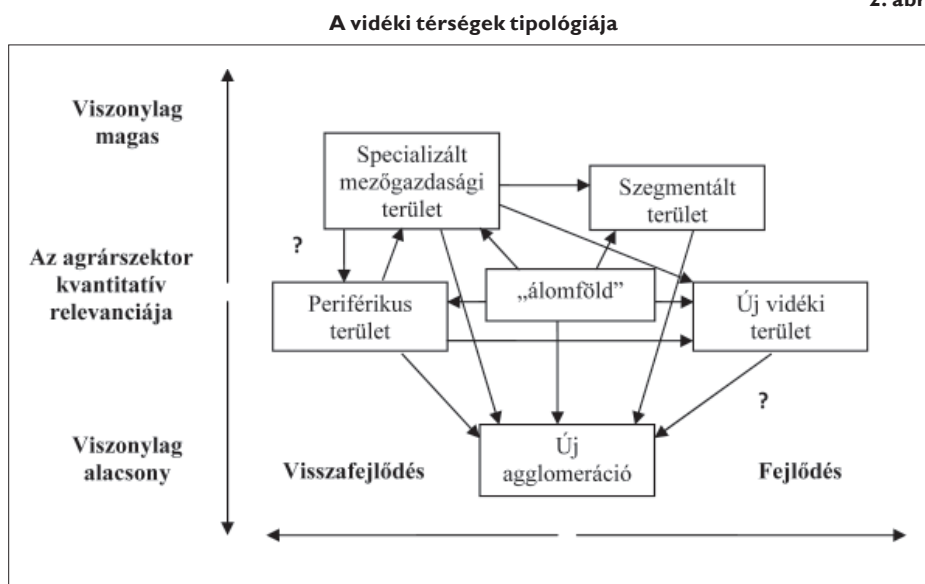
2. ábr

A vidéki térségek tipológiája

Viszonylag magas

Az agrárszektor kvantitatív relevanciája

Viszonylag alacsony

Specializált mezőgazdasági terület

Szegmentált terület

?

Periférikus terület

„álomföld"

Új vidéki terület

?

Visszafejlődés

Új agglomeráció

Fejlődés